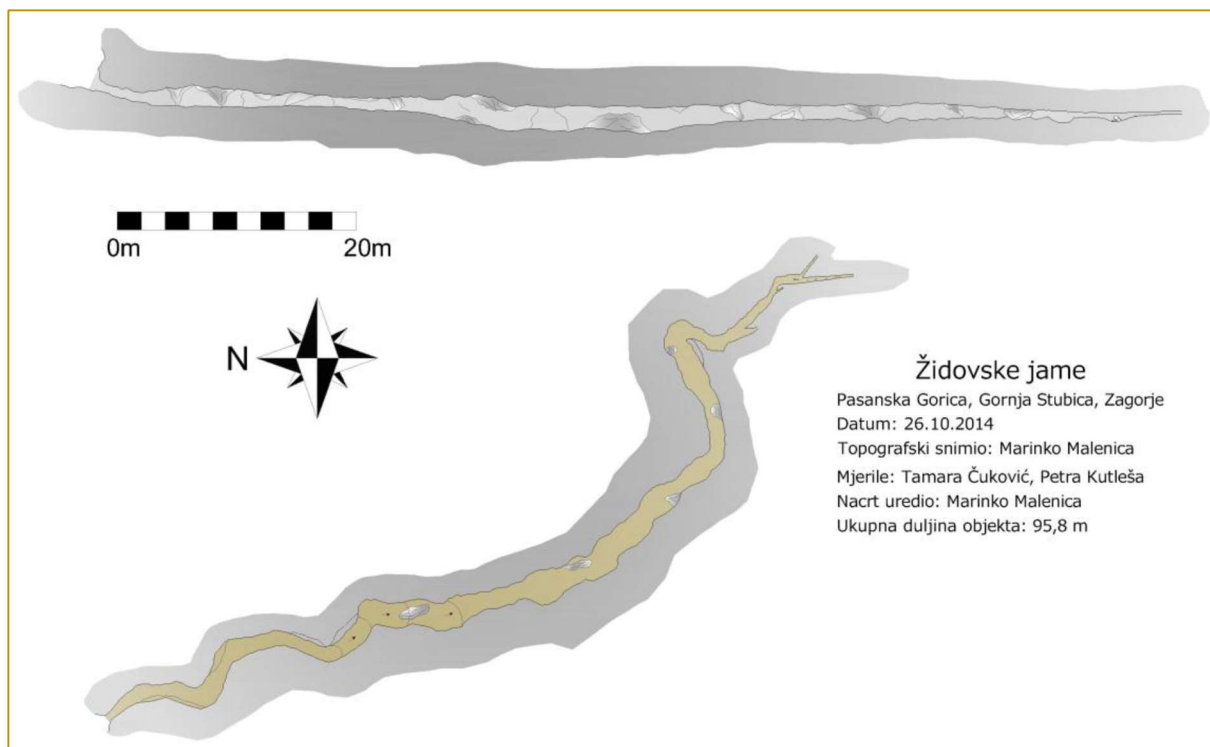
0m
20m

N

Židovske jame
Pasanska Gorica, Gornja Stubica, Zagorje
Datum: 26.10.2014
Topografski snimio: Marinko Malenica
Mjerile: Tamara Čuković, Petra Kutleša
Nacrt uredio: Marinko Malenica
Ukupna duljina objekta: 95,8 m